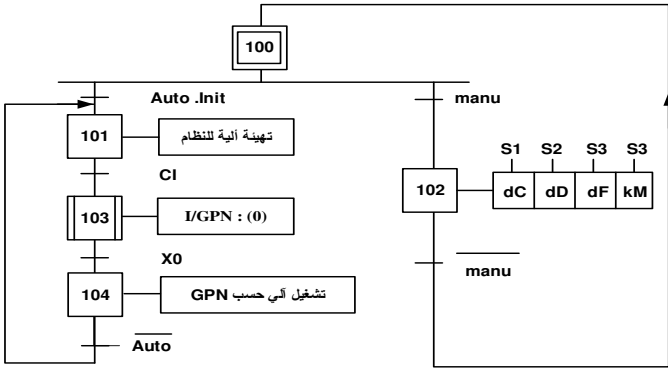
100

Auto .Init

101

تهيئة آلية للنظام

CI

103

I/GPN : (0)

X0

104

تشغيل آلي حسب GPN

$\overline{\text{Auto}}$

manu

102

S1 S2 S3 S3

| dC | dD | dF | kM |
|---|---|---|---|

$\overline{\text{manu}}$